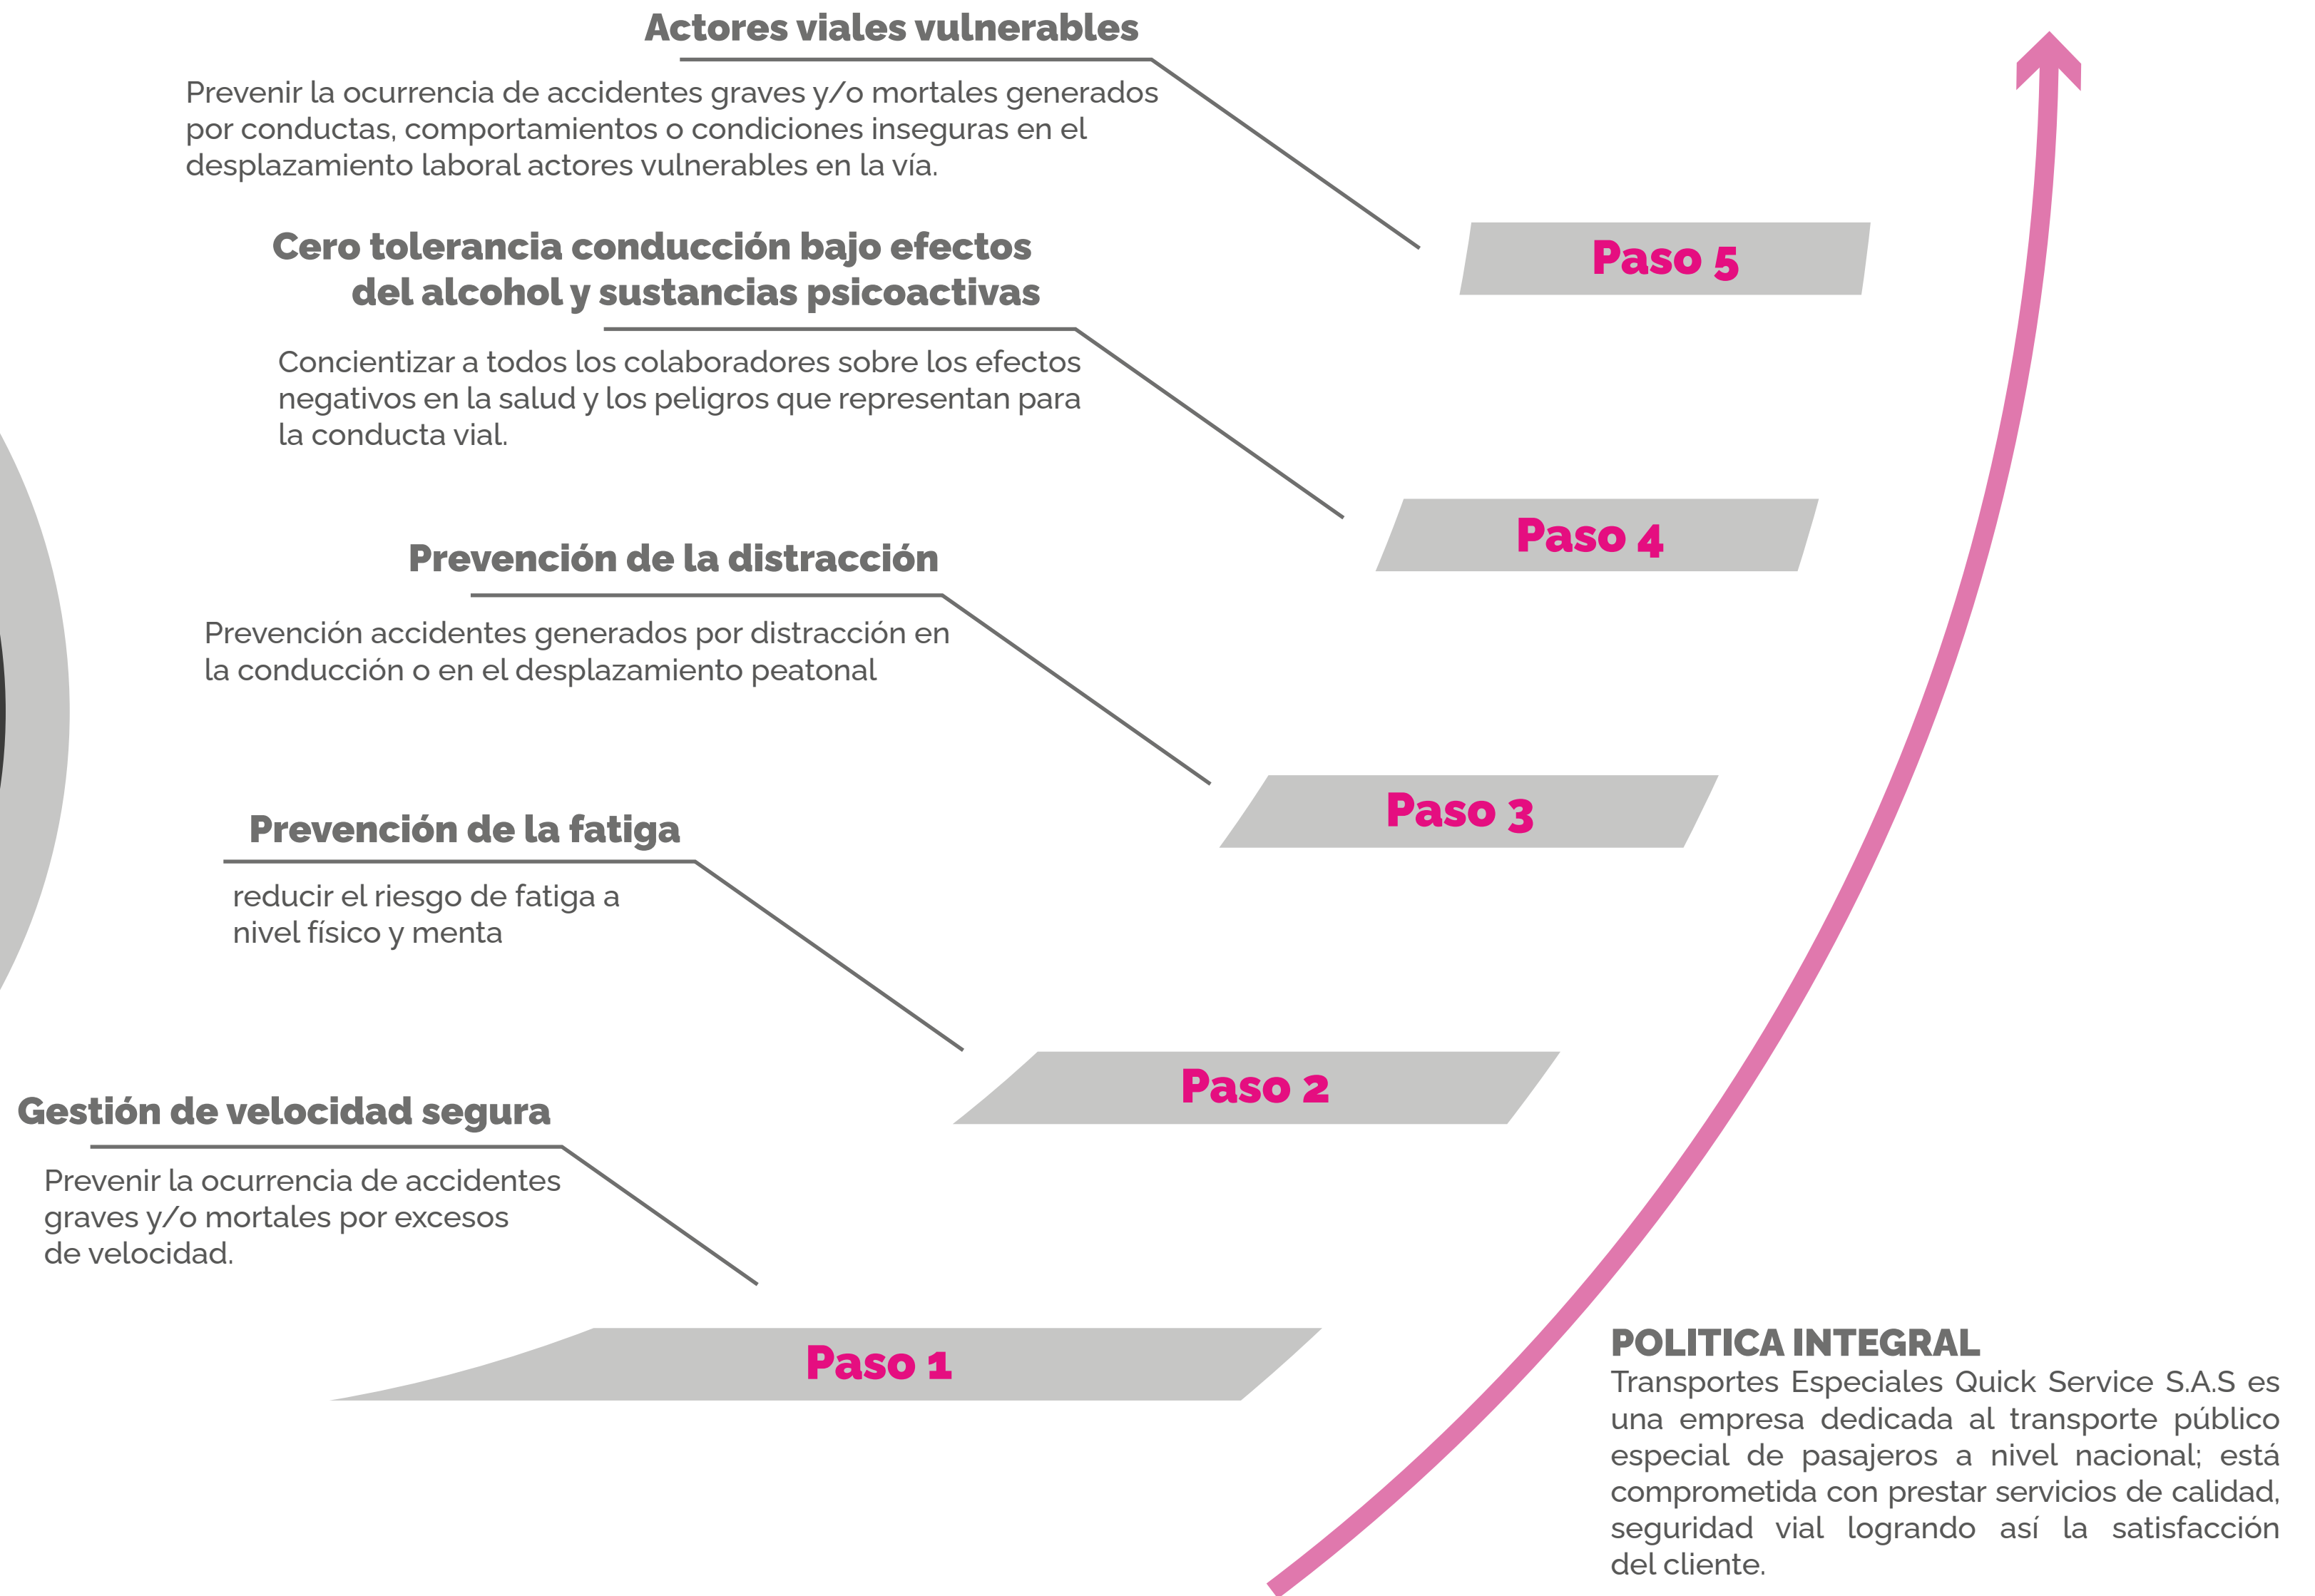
Actores viales vulnerables

Prevenir la ocurrencia de accidentes graves y/o mortales generados por conductas, comportamientos o condiciones inseguras en el desplazamiento laboral actores vulnerables en la vía.

Paso 5

Cero tolerancia conducción bajo efectos del alcohol y sustancias psicoactivas

Concientizar a todos los colaboradores sobre los efectos negativos en la salud y los peligros que representan para la conducta vial.

Paso 4

Prevención de la distracción

Prevención accidentes generados por distracción en la conducción o en el desplazamiento peatonal

Paso 3

Prevención de la fatiga

reducir el riesgo de fatiga a nivel físico y menta

Paso 2

Gestión de velocidad segura

Prevenir la ocurrencia de accidentes graves y/o mortales por excesos de velocidad.

Paso 1

POLITICA INTEGRAL
Transportes Especiales Quick Service S.A.S es una empresa dedicada al transporte público especial de pasajeros a nivel nacional; está comprometida con prestar servicios de calidad, seguridad vial logrando así la satisfacción del cliente.